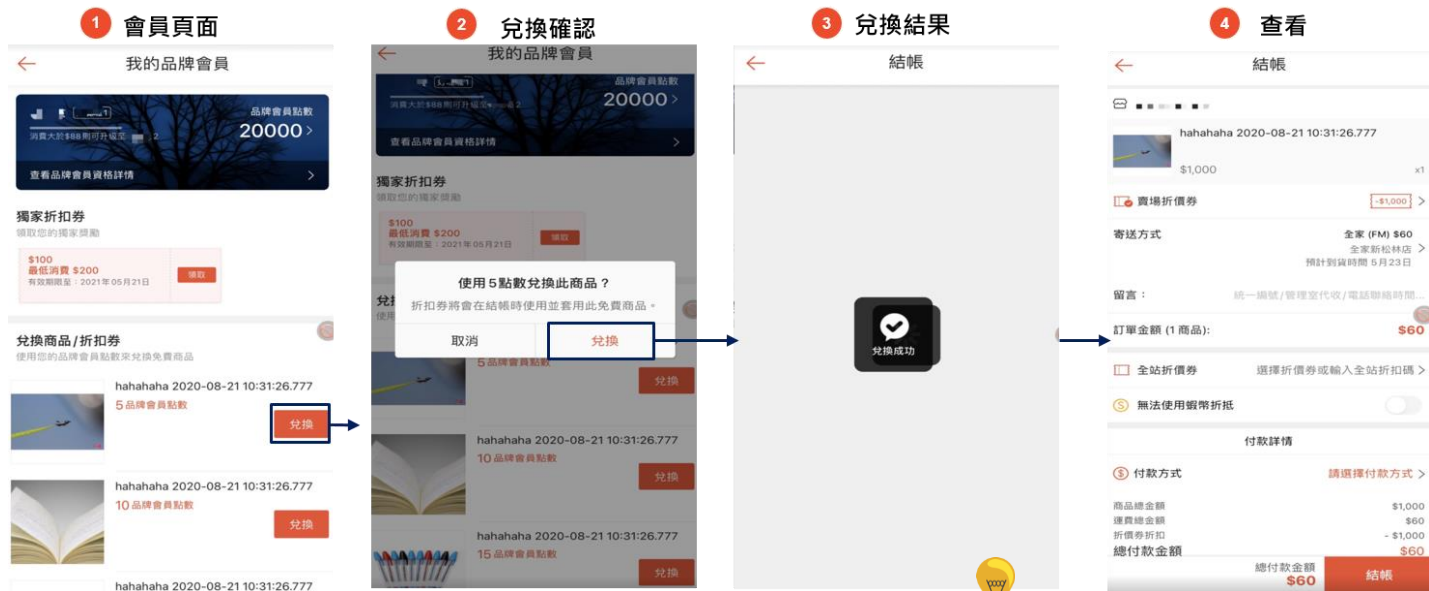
1 會員頁面

我的品牌會員

品牌會員點數
20000 >
消費大於$88則可升級至 2

查看品牌會員資格詳情 >

獨家折扣券
領取您的獨家獎勵

$100
最低消費 $200
有效期限至：2021年05月21日
領取

兌換商品/折扣券
使用您的品牌會員點數來兌換免費商品

hahahaha 2020-08-21 10:31:26.777
5 品牌會員點數
兌換

hahahaha 2020-08-21 10:31:26.777
10 品牌會員點數
兌換

hahahaha 2020-08-21 10:31:26.777

2 兌換確認

我的品牌會員

品牌會員點數
20000 >
消費大於$88則可升級至 2

查看品牌會員資格詳情 >

獨家折扣券
領取您的獨家獎勵

$100
最低消費 $200
有效期限至：2021年05月21日
領取

使用 5 點數兌換此商品？
折扣券將會在結帳時使用並套用此免費商品。
取消
兌換

5 品牌會員點數
兌換

hahahaha 2020-08-21 10:31:26.777
10 品牌會員點數
兌換

hahahaha 2020-08-21 10:31:26.777
15 品牌會員點數
兌換

3 兌換結果

結帳

兌換成功

4 查看

結帳

hahahaha 2020-08-21 10:31:26.777
$1,000
x1

賣場折價券
-$1,000 >

寄送方式
全家 (FM) $60
全家新松林店 >
預計到貨時間 5月23日

留言：
統一編號/管理室代收/電話聯絡時間...

訂單金額 (1 商品):
$60

全站折價券
選擇折價券或輸入全站折扣碼 >

無法使用蝦幣折抵

付款詳情

付款方式
請選擇付款方式 >

商品總金額 $1,000
運費總金額 $60
折價券折扣 - $1,000
總付款金額 $60

總付款金額
$60
結帳